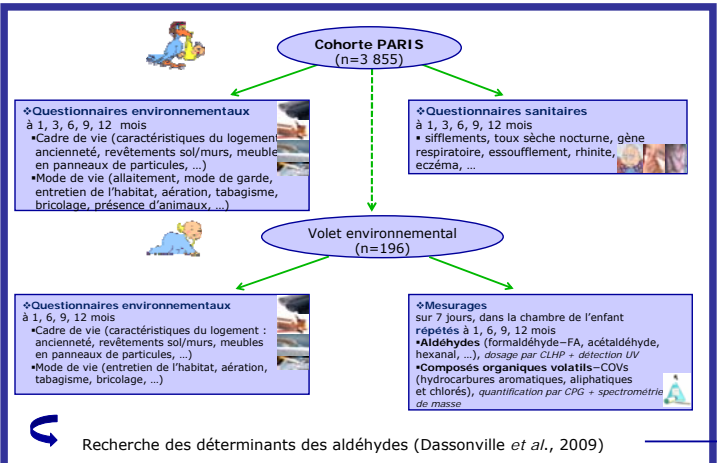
Cohorte PARIS
(n=3 855)

❖Questionnaires environnementaux
à 1, 3, 6, 9, 12 mois
▪Cadre de vie (caractéristiques du logement : ancienneté, revêtements sol/murs, meubles en panneaux de particules, …)
▪Mode de vie (allaitement, mode de garde, entretien de l'habitat, aération, tabagisme, bricolage, présence d'animaux, …)

❖Questionnaires sanitaires
à 1, 3, 6, 9, 12 mois
▪ sifflements, toux sèche nocturne, gène respiratoire, essoufflement, rhinite, eczéma, …

Volet environnemental
(n=196)

❖Questionnaires environnementaux
à 1, 6, 9, 12 mois
▪Cadre de vie (caractéristiques du logement : ancienneté, revêtements sol/murs, meubles en panneaux de particules, …)
▪Mode de vie (entretien de l'habitat, aération, tabagisme, bricolage, …)

❖Mesurages
sur 7 jours, dans la chambre de l'enfant
répétés à 1, 6, 9, 12 mois
▪Aldéhydes (formaldéhyde–FA, acétaldéhyde, hexanal, …), dosage par CLHP + détection UV
▪Composés organiques volatils–COVs (hydrocarbures aromatiques, aliphatiques et chlorés), quantification par CPG + spectrométrie de masse

Recherche des déterminants des aldéhydes (Dassonville et al., 2009)